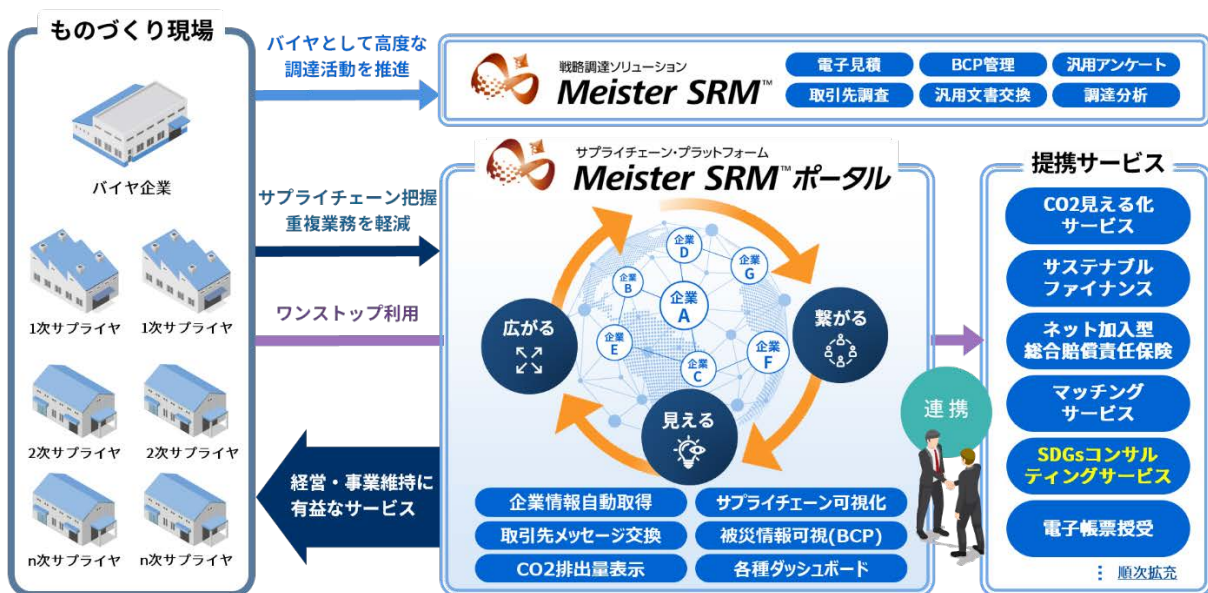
ものづくり現場

バイヤ企業

1次サプライヤ
1次サプライヤ

2次サプライヤ
2次サプライヤ

n次サプライヤ
n次サプライヤ

バイヤとして高度な調達活動を推進

戦略調達ソリューション
Meister SRM™

電子見積
BCP管理
汎用アンケート
取引先調査
汎用文書交換
調達分析

サプライチェーン把握
重複業務を軽減

ワンストップ利用

経営・事業維持に有益なサービス

サプライチェーン・プラットフォーム
Meister SRM™ポータル

企業 D
企業 G
企業 B
企業 A
企業 E
企業 F
企業 C

広がる
繋がる
見える

企業情報自動取得
サプライチェーン可視化
取引先メッセージ交換
被災情報可視(BCP)
CO2排出量表示
各種ダッシュボード

連携

提携サービス

CO2見える化サービス
サステナブルファイナンス
ネット加入型総合賠償責任保険
マッチングサービス
SDGsコンサルティングサービス
電子帳票授受
順次拡充